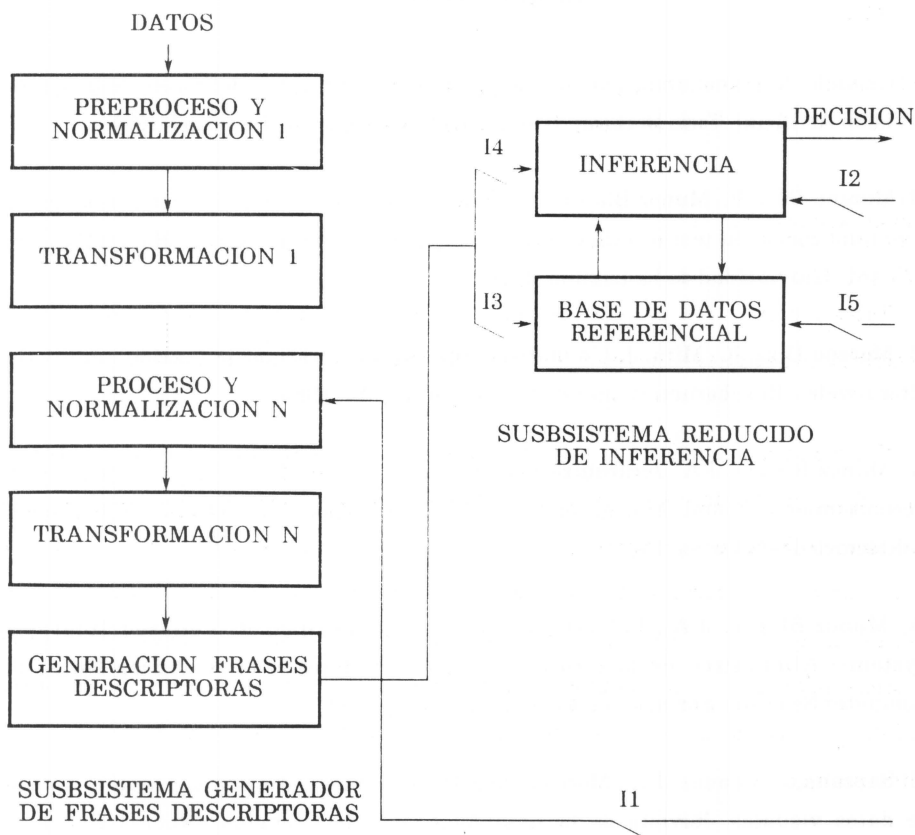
DATOS

PREPROCESO Y NORMALIZACION 1

TRANSFORMACION 1

PROCESO Y NORMALIZACION N

TRANSFORMACION N

GENERACION FRASES DESCRIPTORAS

SUSBSISTEMA GENERADOR DE FRASES DESCRIPTORAS

DECISION

I4

INFERENCIA

I2

I3

BASE DE DATOS REFERENCIAL

I5

SUSBSISTEMA REDUCIDO DE INFERENCIA

I1